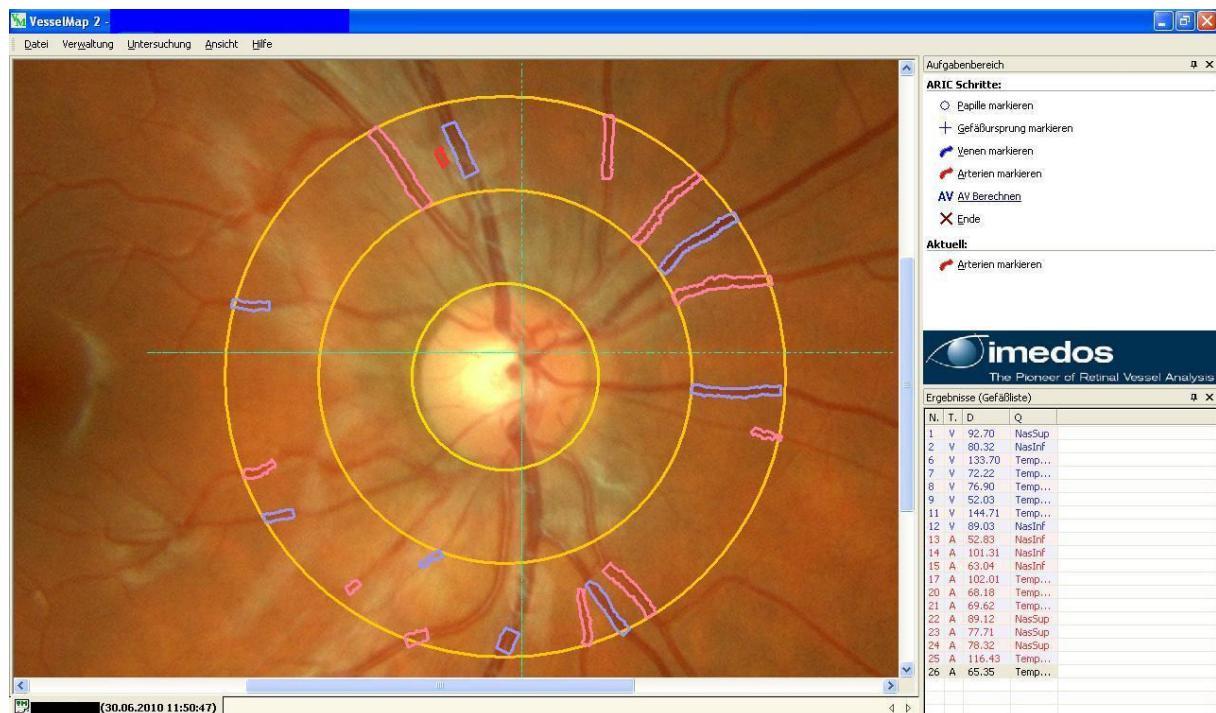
VesselMap 2 -

Datei Verwaltung Untersuchung Ansicht Hilfe

Aufgabenbereich

ARIC Schritte:

Papille markieren

Gefäßursprung markieren

Venen markieren

Arterien markieren

AV AV Berechnen

Ende

Aktuell:

Arterien markieren

imedos
The Pioneer of Retinal Vessel Analysis

Ergebnisse (Gefäßliste)

| N. | T. | D | Q |
|---|---|---|---|
| 1 | V | 92.70 | NasSup |
| 2 | V | 80.32 | NasInf |
| 6 | V | 133.70 | Temp... |
| 7 | V | 72.22 | Temp... |
| 8 | V | 76.90 | Temp... |
| 9 | V | 52.03 | Temp... |
| 11 | V | 144.71 | Temp... |
| 12 | V | 89.03 | NasInf |
| 13 | A | 52.83 | NasInf |
| 14 | A | 101.31 | NasInf |
| 15 | A | 63.04 | NasInf |
| 17 | A | 102.01 | Temp... |
| 20 | A | 68.18 | Temp... |
| 21 | A | 69.62 | Temp... |
| 22 | A | 89.12 | NasSup |
| 23 | A | 77.71 | NasSup |
| 24 | A | 78.32 | NasSup |
| 25 | A | 116.43 | Temp... |
| 26 | A | 65.35 | Temp... |

(30.06.2010 11:50:47)